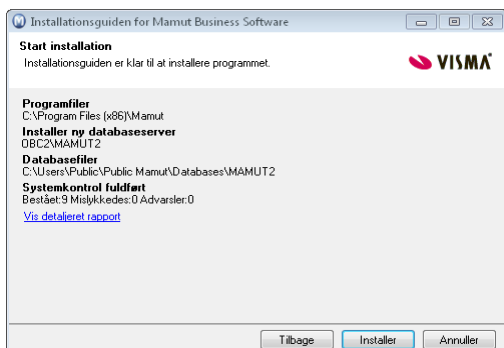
Installationsguiden for Mamut Business Software

Start installation
Installationsguiden er klar til at installere programmet.

VISMA

Programfiler
C:\Program Files (x86)\Mamut
Installer ny databaseserver
OBC2\MAMUT2
Databasefiler
C:\Users\Public\Public Mamut\Databases\MAMUT2
Systemkontrol fuldført
Bestået:9 Mislykkedes:0 Advarsler:0
Vis detaljeret rapport

Tilbage
Installer
Annuller